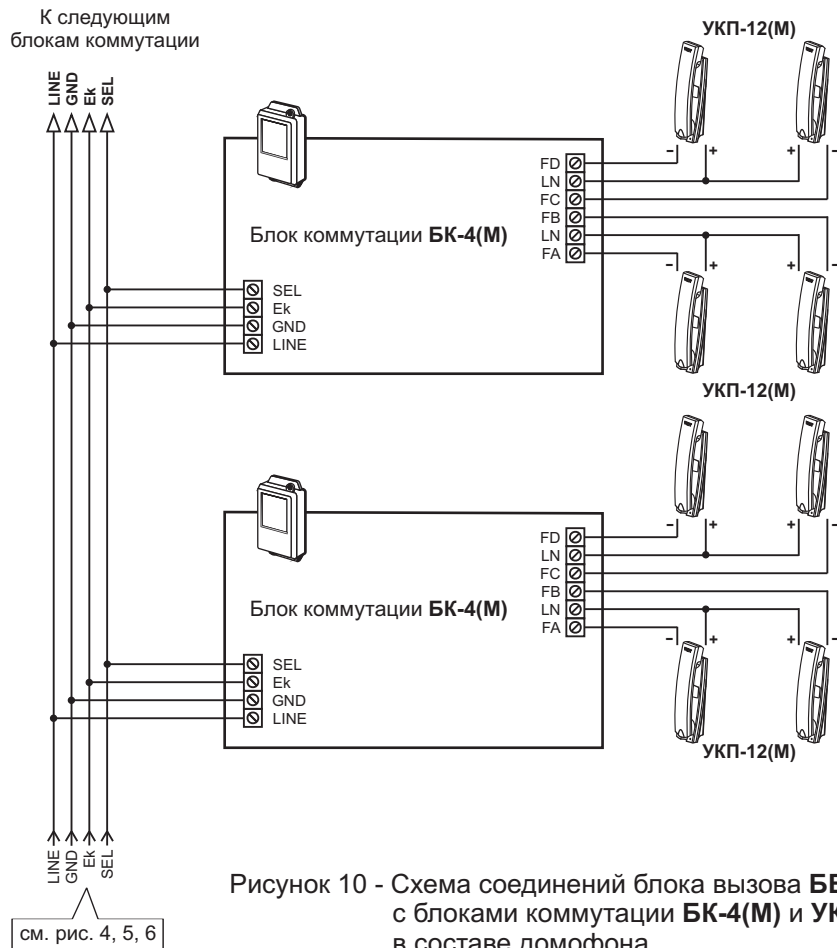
К следующим блокам коммутации

LINE
GND
Ek
SEL

УКП-12(М)

FD
LN
FC
FB
LN
FA

Блок коммутации БК-4(М)

SEL
Ek
GND
LINE

–
+
+
–
–
+
+
–

УКП-12(М)

FD
LN
FC
FB
LN
FA

Блок коммутации БК-4(М)

SEL
Ek
GND
LINE

–
+
+
–
–
+
+
–

УКП-12(М)

LINE
GND
Ek
SEL

см. рис. 4, 5, 6

Рисунок 10 - Схема соединений блока вызова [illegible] с блоками коммутации БК-4(М) и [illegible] в составе домофона